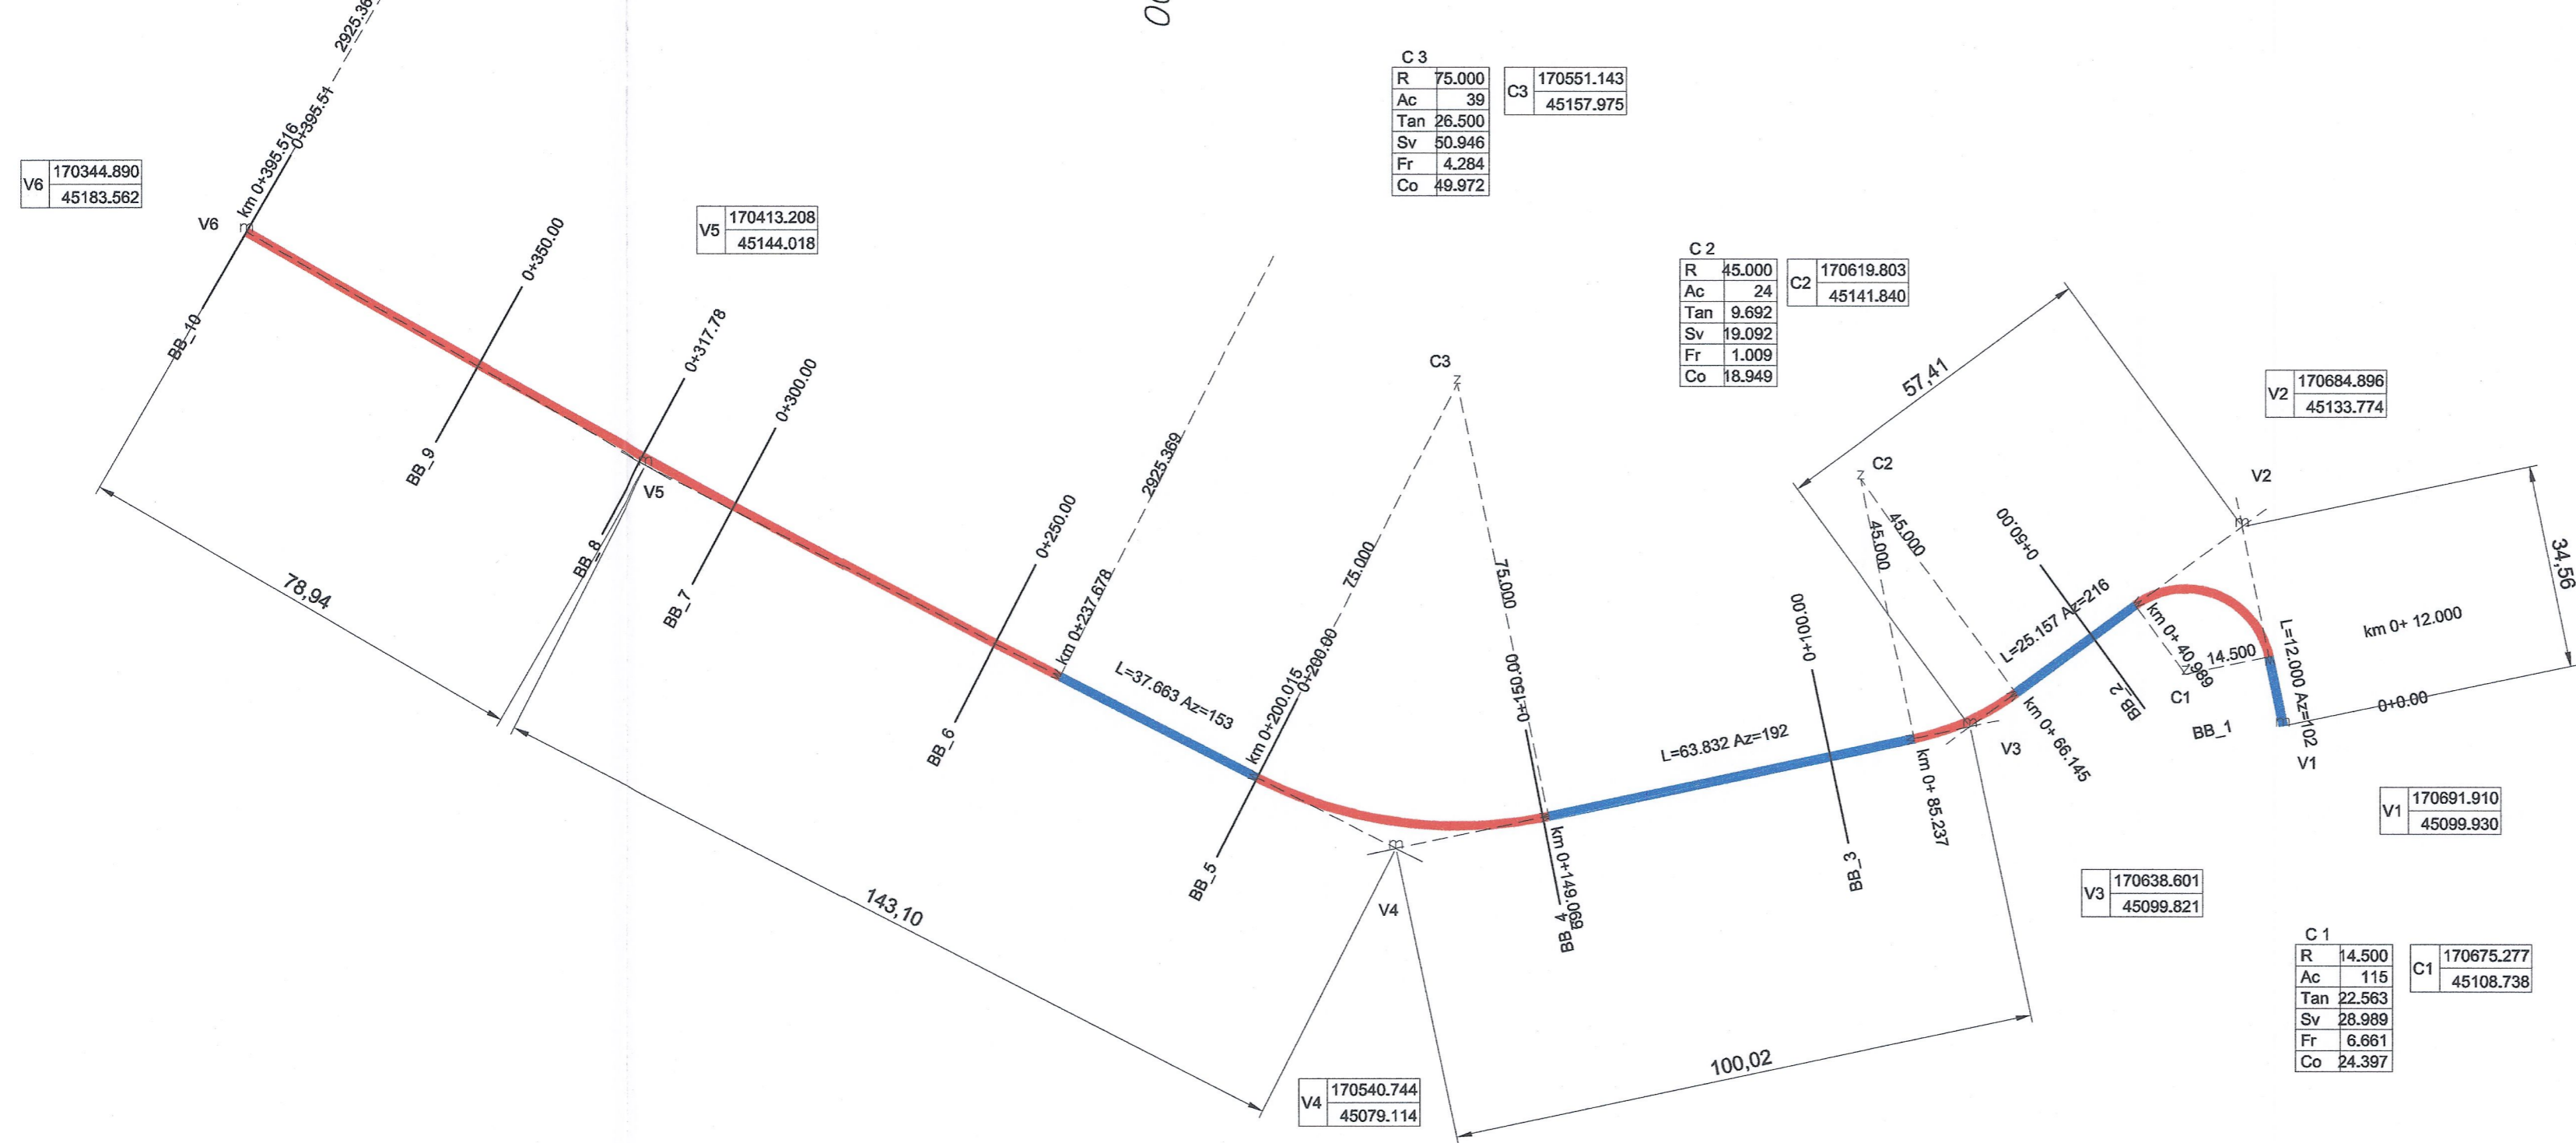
2925.36

C 3
| R | 75.000 |
|---|---|
| Ac | 39 |
| Tan | 26.500 |
| Sv | 50.946 |
| Fr | 4.284 |
| Co | 49.972 |

| C3 | 170551.143 |
|---|---|
| | 45157.975 |

| V6 | 170344.890 |
|---|---|
| | 45183.562 |

km 0+395.516
0+395.51
V6

| V5 | 170413.208 |
|---|---|
| | 45144.018 |

0+350.00
BB_10
BB_9
0+317.78
0+300.00
V5
BB_8
BB_7
78,94
2925.369
0+250.00
km 0+237.678
BB_6
L=37.663 Az=153
km 0+200.015
0+200.00
75.000
C3
75.000
0+150.00
km 0+149.069
BB_4
BB_5
V4
143,10

| V4 | 170540.744 |
|---|---|
| | 45079.114 |

C 2
| R | 45.000 |
|---|---|
| Ac | 24 |
| Tan | 9.692 |
| Sv | 19.092 |
| Fr | 1.009 |
| Co | 18.949 |

| C2 | 170619.803 |
|---|---|
| | 45141.840 |

57,41
C2
45.000
45.000
0+50.00
0+100.00
L=63.832 Az=192
km 0+ 85.237
BB_3
L=25.157 Az=216
km 0+ 66.145
V3
BB_2
km 0+ 40.989
14.500
C1
BB_1
100,02

| V3 | 170638.601 |
|---|---|
| | 45099.821 |

| V2 | 170684.896 |
|---|---|
| | 45133.774 |

V2
34,56
km 0+ 12.000
L=12.000 Az=102
0+0.00
V1

| V1 | 170691.910 |
|---|---|
| | 45099.930 |

C 1
| R | 14.500 |
|---|---|
| Ac | 115 |
| Tan | 22.563 |
| Sv | 28.989 |
| Fr | 6.661 |
| Co | 24.397 |

| C1 | 170675.277 |
|---|---|
| | 45108.738 |